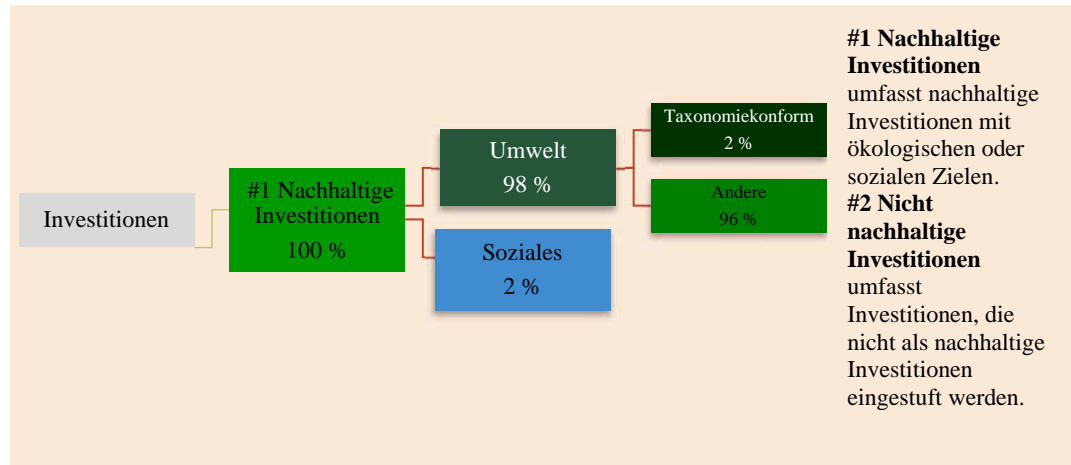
Investitionen

#1 Nachhaltige Investitionen
100 %

Umwelt
98 %

Soziales
2 %

Taxonomiekonform
2 %

Andere
96 %

**#1 Nachhaltige Investitionen** umfasst nachhaltige Investitionen mit ökologischen oder sozialen Zielen.
**#2 Nicht nachhaltige Investitionen** umfasst Investitionen, die nicht als nachhaltige Investitionen eingestuft werden.